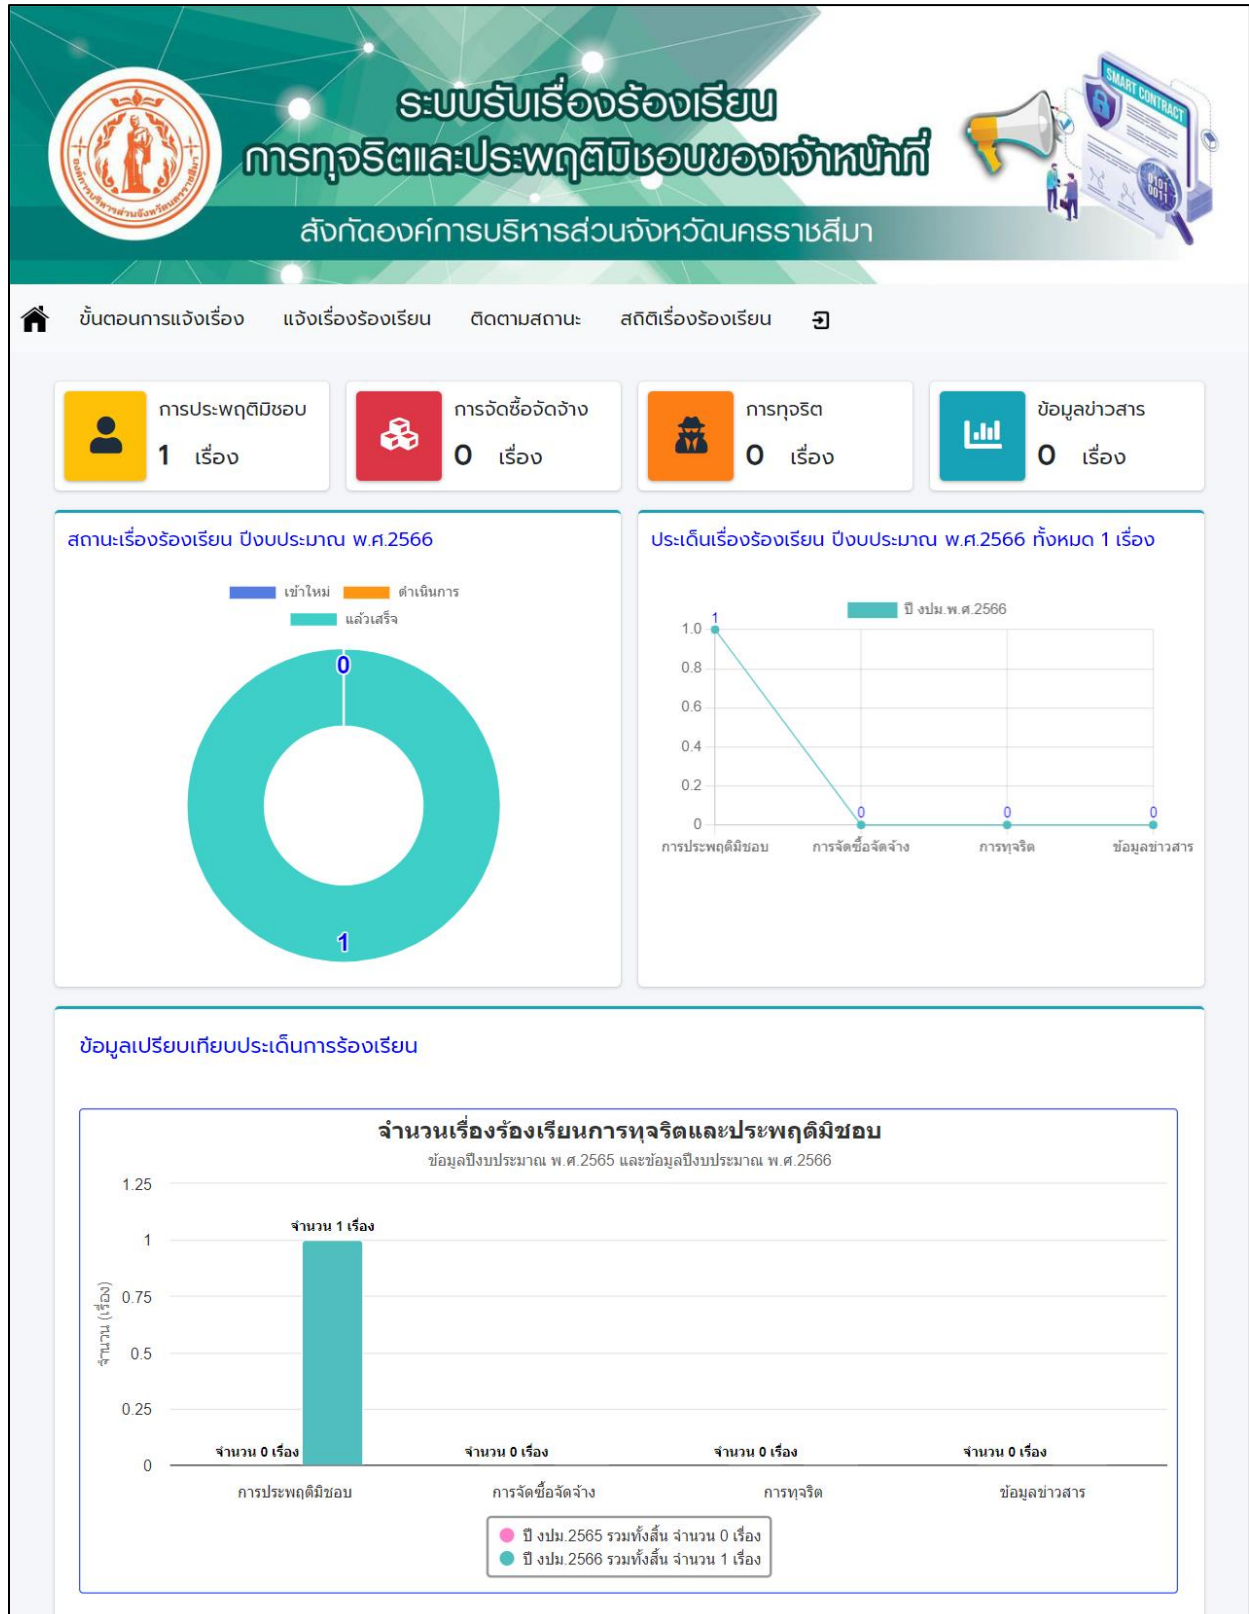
ระบบรับเรื่องร้องเรียน
การทุจริตและประพฤติมิชอบของเจ้าหน้าที่
สังกัดองค์การบริหารส่วนจังหวัดนครราชสีมา

SMART CONTRACT

ขั้นตอนการแจ้งเรื่อง แจ้งเรื่องร้องเรียน ติดตามสถานะ สถิติเรื่องร้องเรียน

การประพฤติมิชอบ
1 เรื่อง

การจัดซื้อจัดจ้าง
0 เรื่อง

การทุจริต
0 เรื่อง

ข้อมูลข่าวสาร
0 เรื่อง

สถานะเรื่องร้องเรียน ปีงบประมาณ พ.ศ.2566

เข้าใหม่ ดำเนินการ แล้วเสร็จ

0

1

ประเด็นเรื่องร้องเรียน ปีงบประมาณ พ.ศ.2566 ทั้งหมด 1 เรื่อง

ปี งปม.พ.ศ.2566

1.0
0.8
0.6
0.4
0.2
0

1
0
0
0

การประพฤติมิชอบ การจัดซื้อจัดจ้าง การทุจริต ข้อมูลข่าวสาร

ข้อมูลเปรียบเทียบประเด็นการร้องเรียน

จำนวนเรื่องร้องเรียนการทุจริตและประพฤติมิชอบ
ข้อมูลปีงบประมาณ พ.ศ.2565 และข้อมูลปีงบประมาณ พ.ศ.2566

1.25
1
0.75
0.5
0.25
0

จำนวน (เรื่อง)

จำนวน 1 เรื่อง
จำนวน 0 เรื่อง
จำนวน 0 เรื่อง
จำนวน 0 เรื่อง
จำนวน 0 เรื่อง

การประพฤติมิชอบ การจัดซื้อจัดจ้าง การทุจริต ข้อมูลข่าวสาร

ปี งปม.2565 รวมทั้งสิ้น จำนวน 0 เรื่อง
ปี งปม.2566 รวมทั้งสิ้น จำนวน 1 เรื่อง